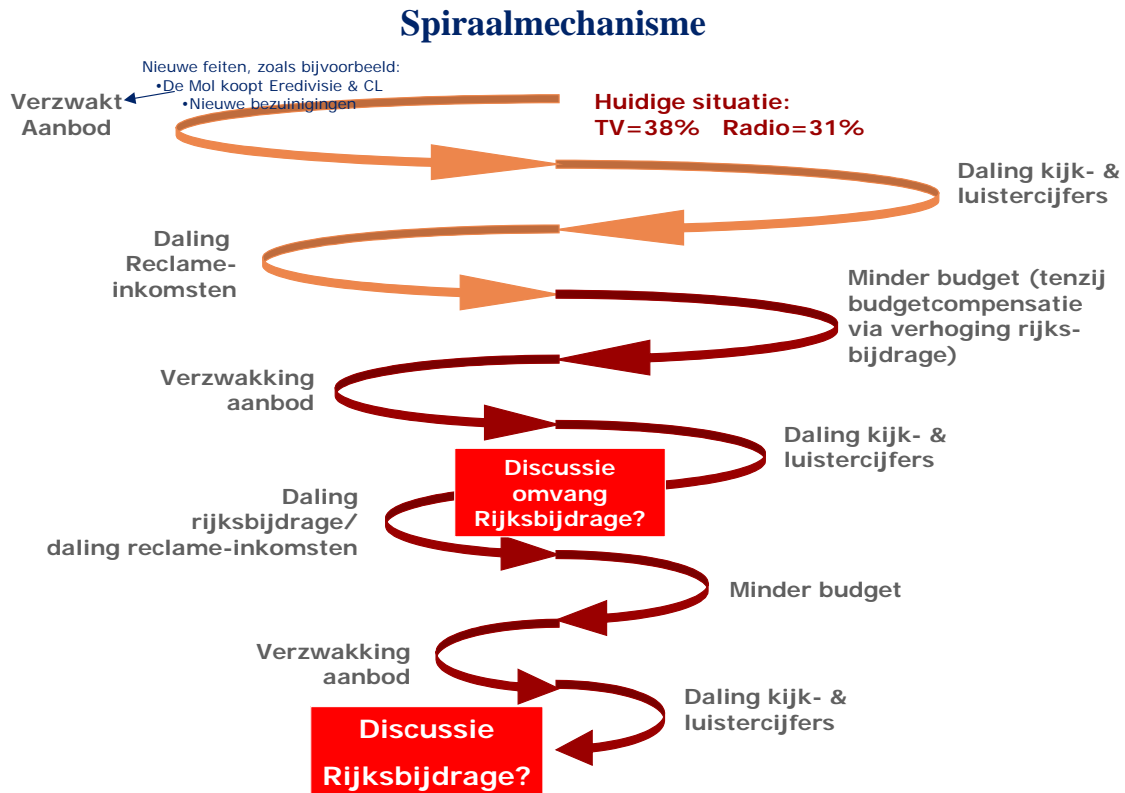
Spiraalmechanisme

Nieuwe feiten, zoals bijvoorbeeld:
•De Mol koopt Eredivisie & CL
•Nieuwe bezuinigingen

Verzwakt Aanbod

Huidige situatie:
TV=38% Radio=31%

Daling kijk- & luistercijfers

Daling Reclame-inkomsten

Minder budget (tenzij budgetcompensatie via verhoging rijks-bijdrage)

Verzwakking aanbod

Daling kijk- & luistercijfers

Discussie omvang Rijksbijdrage?

Daling rijksbijdrage/ daling reclame-inkomsten

Minder budget

Verzwakking aanbod

Daling kijk- & luistercijfers

Discussie Rijksbijdrage?